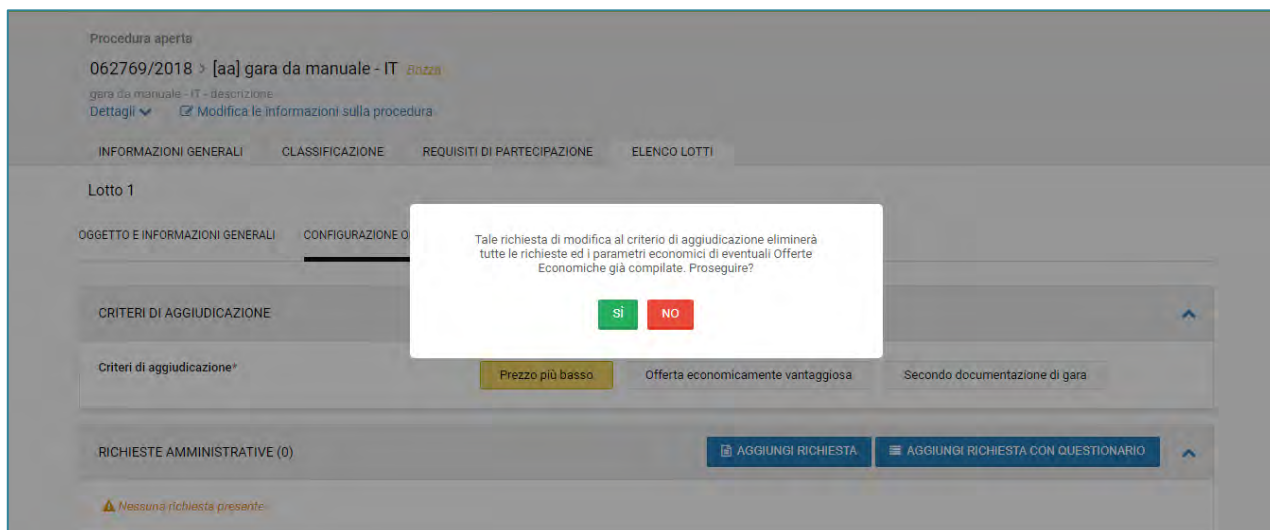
Procedura aperta

062769/2018 > [aa] gara da manuale - IT Bozza

gara da manuale - IT - descrizione

Dettagli Modifica le informazioni sulla procedura

INFORMAZIONI GENERALI CLASSIFICAZIONE REQUISITI DI PARTECIPAZIONE ELENCO LOTTI

Lotto 1

OGGETTO E INFORMAZIONI GENERALI CONFIGURAZIONE O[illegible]

Tale richiesta di modifica al criterio di aggiudicazione eliminerà tutte le richieste ed i parametri economici di eventuali Offerte Economiche già compilate. Proseguire?

SÌ NO

CRITERI DI AGGIUDICAZIONE

Criteri di aggiudicazione*

Prezzo più basso Offerta economicamente vantaggiosa Secondo documentazione di gara

RICHIESTE AMMINISTRATIVE (0)

AGGIUNGI RICHIESTA AGGIUNGI RICHIESTA CON QUESTIONARIO

Nessuna richiesta presente